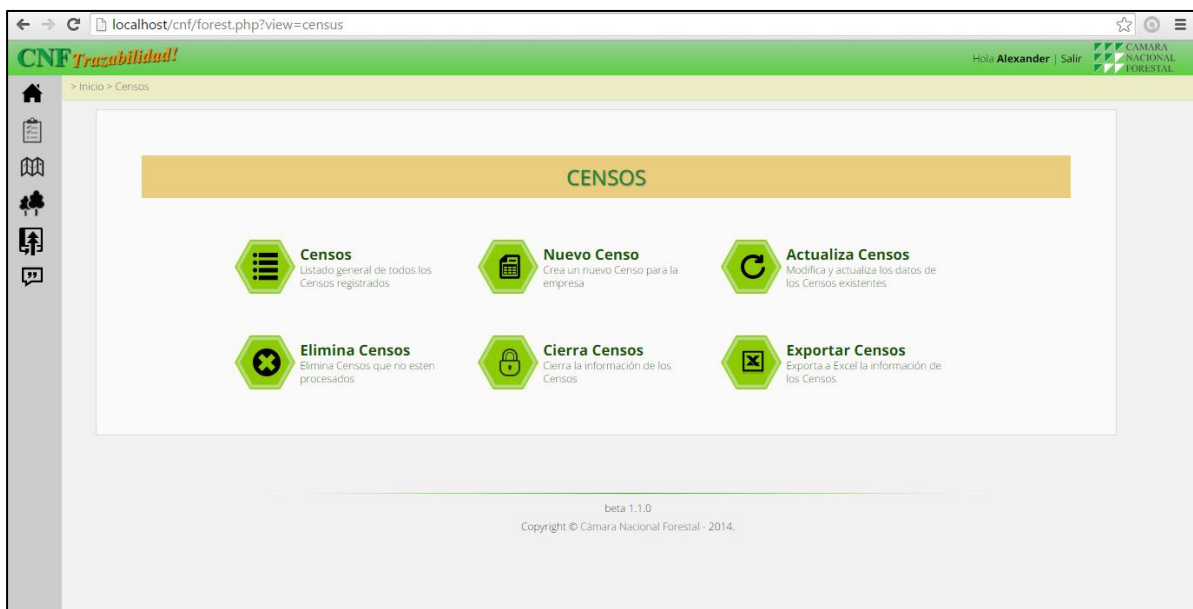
localhost/cnf/forest.php?view=census

CNF Trazabilidad!

Hola Alexander | Salir

CAMARA NACIONAL FORESTAL

> Inicio > Censos

CENSOS

Censos
Listado general de todos los Censos registrados

Nuevo Censo
Crea un nuevo Censo para la empresa

Actualiza Censos
Modifica y actualiza los datos de los Censos existentes

Elimina Censos
Elimina Censos que no esten procesados

Cierra Censos
Cierra la información de los Censos

Exportar Censos
Exporta a Excel la información de los Censos

beta 1.1.0
Copyright © Cámara Nacional Forestal - 2014.